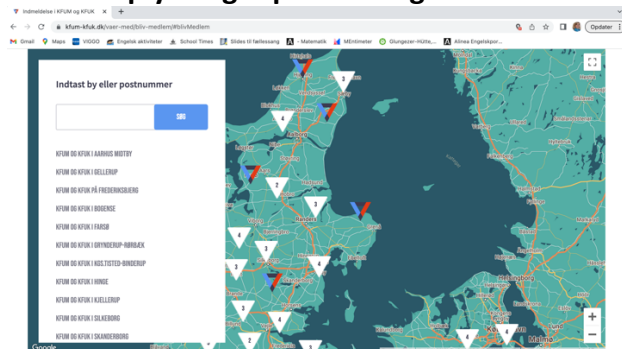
Indmeldelse i KFUM og KFUK

kfum-kfuk.dk/vaer-med/bliv-medlem/#blivMedlem

Opdater

Gmail Maps VIGGO Engelsk aktiviteter School Times Slides til fællessang - Matematik MEntimeter Glungezer-Hütte,... Alinea Engelskpor...

Indtast by eller postnummer

SØG

KFUM OG KFUK I AARHUS MIDTBY

KFUM OG KFUK I GELLERUP

KFUM OG KFUK PÅ FREDERIKSBJERG

KFUM OG KFUK I BOGENSE

KFUM OG KFUK I FARSØ

KFUM OG KFUK I GRYNDERUP-HØRBÆK

KFUM OG KFUK I KOSTED-BINDERUP

KFUM OG KFUK I HINGE

KFUM OG KFUK I KJELLERUP

KFUM OG KFUK I SILKEBORG

KFUM OG KFUK I SKANDERBORG

3

4

3

3

3

3

3

3

3

4

4

4

+

−

Google